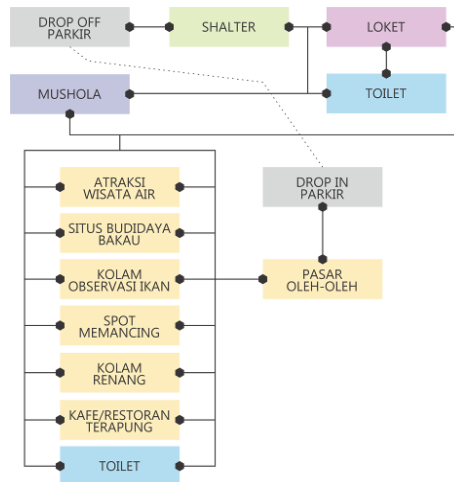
DROP OFF PARKIR

SHALTER

LOKET

MUSHOLA

TOILET

DROP IN PARKIR

ATRAKSI WISATA AIR

SITUS BUDIDAYA BAKAU

KOLAM OBSERVASI IKAN

PASAR OLEH-OLEH

SPOT MEMANCING

KOLAM RENANG

KAFE/RESTORAN TERAPUNG

TOILET